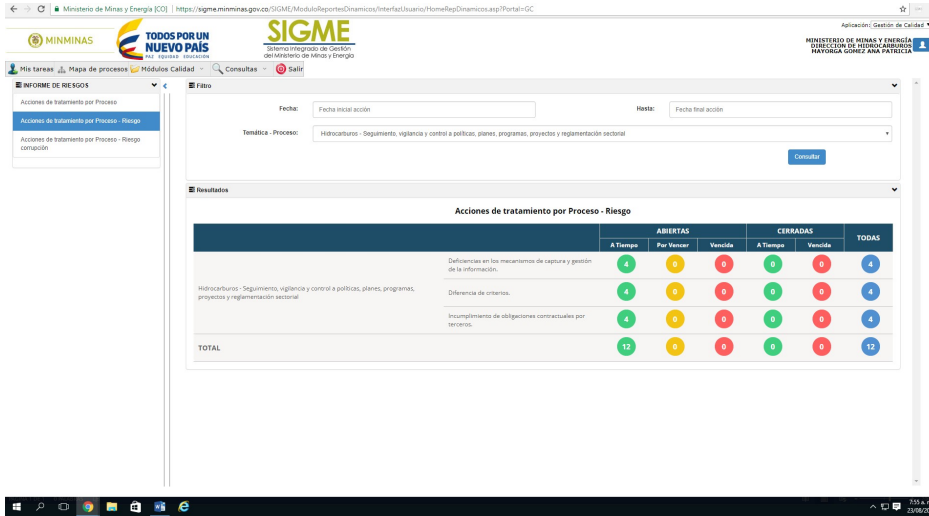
Ministerio de Minas y Energía [CO] | https://sigme.minminas.gov.co/SIGME/ModuloReportesDinamicos/InterfazUsuario/HomeRepDinamicos.asp?Portal=GC

MINMINAS

TODOS POR UN NUEVO PAÍS
PAZ EQUIDAD EDUCACIÓN

SIGME
Sistema Integrado de Gestión del Ministerio de Minas y Energía

Aplicación: Gestión de Calidad

MINISTERIO DE MINAS Y ENERGÍA
DIRECCION DE HIDROCARBUROS
MAYORGA GOMEZ ANA PATRICIA

Mis tareas | Mapa de procesos | Módulos Calidad | Consultas | Salir

INFORME DE RIESGOS

Acciones de tratamiento por Proceso

Acciones de tratamiento por Proceso - Riesgo

Acciones de tratamiento por Proceso - Riesgo corrupción

Filtro

Fecha: Fecha inicial acción

Hasta: Fecha final acción

Temática - Proceso: Hidrocarburos - Seguimiento, vigilancia y control a políticas, planes, programas, proyectos y reglamentación sectorial

Consultar

Resultados

Acciones de tratamiento por Proceso - Riesgo

| | | ABIERTAS | | | CERRADAS | | TODAS |
|---|---|---|---|---|---|---|---|
| | | A Tiempo | Por Vencer | Vencida | A Tiempo | Vencida | |
| Hidrocarburos - Seguimiento, vigilancia y control a políticas, planes, programas, proyectos y reglamentación sectorial | Deficiencias en los mecanismos de captura y gestión de la información. | 4 | 0 | 0 | 0 | 0 | 4 |
| | Diferencia de criterios. | 4 | 0 | 0 | 0 | 0 | 4 |
| | Incumplimiento de obligaciones contractuales por terceros. | 4 | 0 | 0 | 0 | 0 | 4 |
| TOTAL | | 12 | 0 | 0 | 0 | 0 | 12 |

7:55 a.
23/08/20